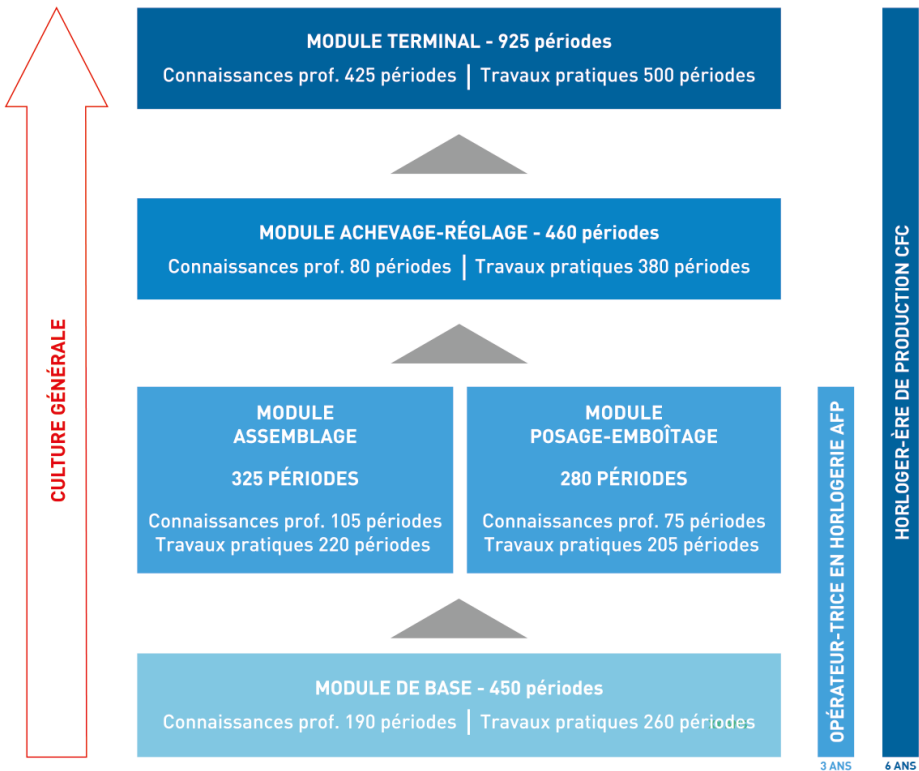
CULTURE GÉNÉRALE

MODULE TERMINAL - 925 périodes
Connaissances prof. 425 périodes | Travaux pratiques 500 périodes

MODULE ACHEVAGE-RÉGLAGE - 460 périodes
Connaissances prof. 80 périodes | Travaux pratiques 380 périodes

MODULE
ASSEMBLAGE

325 PÉRIODES

Connaissances prof. 105 périodes
Travaux pratiques 220 périodes

MODULE
POSAGE-EMBOÎTAGE

280 PÉRIODES

Connaissances prof. 75 périodes
Travaux pratiques 205 périodes

MODULE DE BASE - 450 périodes
Connaissances prof. 190 périodes | Travaux pratiques 260 périodes

OPÉRATEUR-TRICE EN HORLOGERIE AFP
3 ANS

HORLOGER-ÈRE DE PRODUCTION CFC
6 ANS